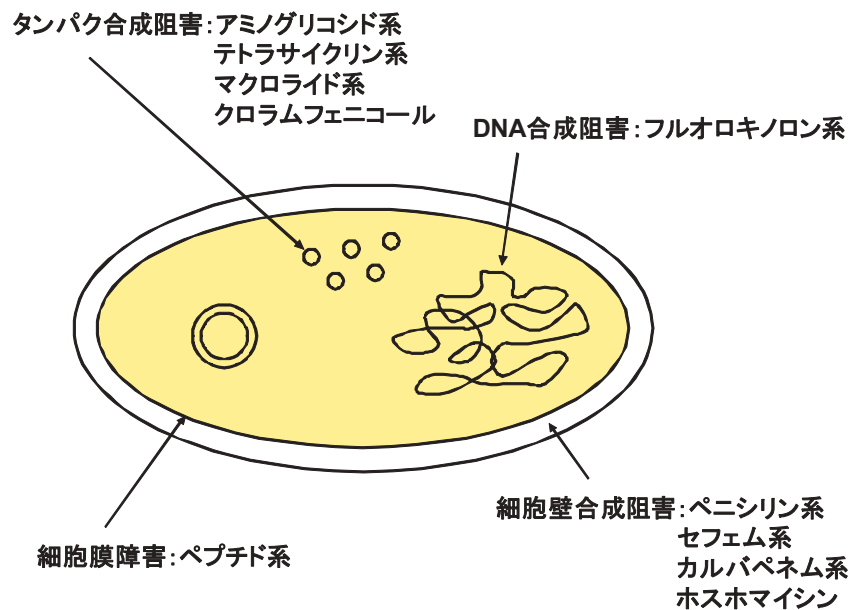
タンパク合成阻害：アミノグリコシド系
テトラサイクリン系
マクロライド系
クロラムフェニコール

DNA合成阻害：フルオロキノロン系

細胞壁合成阻害：ペニシリン系
セフェム系
カルバペネム系
ホスホマイシン

細胞膜障害：ペプチド系